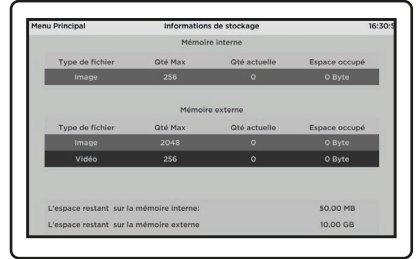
Menu Principal Informations de stockage 16:30:5

Mémoire interne

| Type de fichier | Qté Max | Qté actuelle | Espace occupé |
|---|---|---|---|
| Image | 256 | 0 | 0 Byte |

Mémoire externe

| Type de fichier | Qté Max | Qté actuelle | Espace occupé |
|---|---|---|---|
| Image | 2048 | 0 | 0 Byte |
| Vidéo | 256 | 0 | 0 Byte |

L'espace restant sur la mémoire interne: 50.00 MB

L'espace restant sur la mémoire externe 10.00 GB